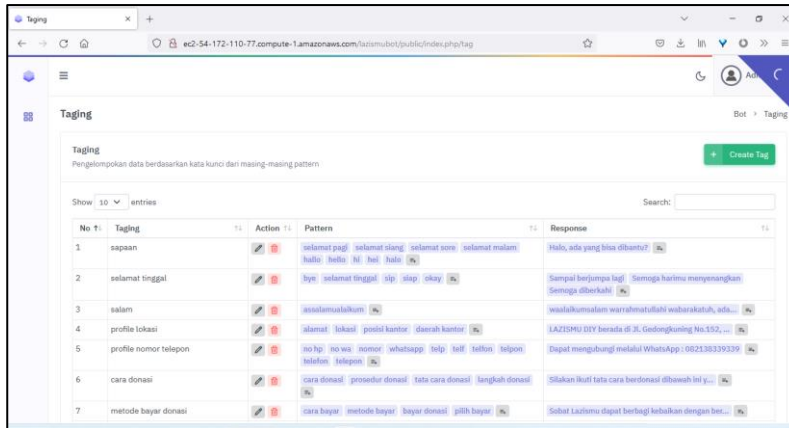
Taging

ec2-54-172-110-77.compute-1.amazonaws.com/lazismubot/public/index.php/tag

Adm

Taging

Bot > Taging

Taging

Pengelompokan data berdasarkan kata kunci dari masing-masing pattern

+ Create Tag

Show 10 entries

Search:

| No | Taging | Action | Pattern | Response |
|---|---|---|---|---|
| 1 | sapaan | | selamat pagi selamat siang selamat sore selamat malam hallo hello hi hei halo | Halo, ada yang bisa dibantu? |
| 2 | selamat tinggal | | bye selamat tinggal sip siap okay | Sampai berjumpa lagi Semoga harimu menyenangkan Semoga diberkahi |
| 3 | salam | | assalamualaikum | waalaikumsalam warrahmatullahi wabarakatuh, ada... |
| 4 | profile lokasi | | alamat lokasi posisi kantor daerah kantor | LAZISMU DIY berada di Jl. Gedongkuning No.152, ... |
| 5 | profile nomor telepon | | no hp no wa nomor whatsapp telp telf telfon telpon telefon telepon | Dapat mengubungi melalui WhatsApp : 082138339339 |
| 6 | cara donasi | | cara donasi prosedur donasi tata cara donasi langkah donasi | Silakan ikuti tata cara berdonasi dibawah ini y... |
| 7 | metode bayar donasi | | cara bayar metode bayar bayar donasi pilih bayar | Sobat Lazismu dapat berbagi kebaikan dengan ber... |